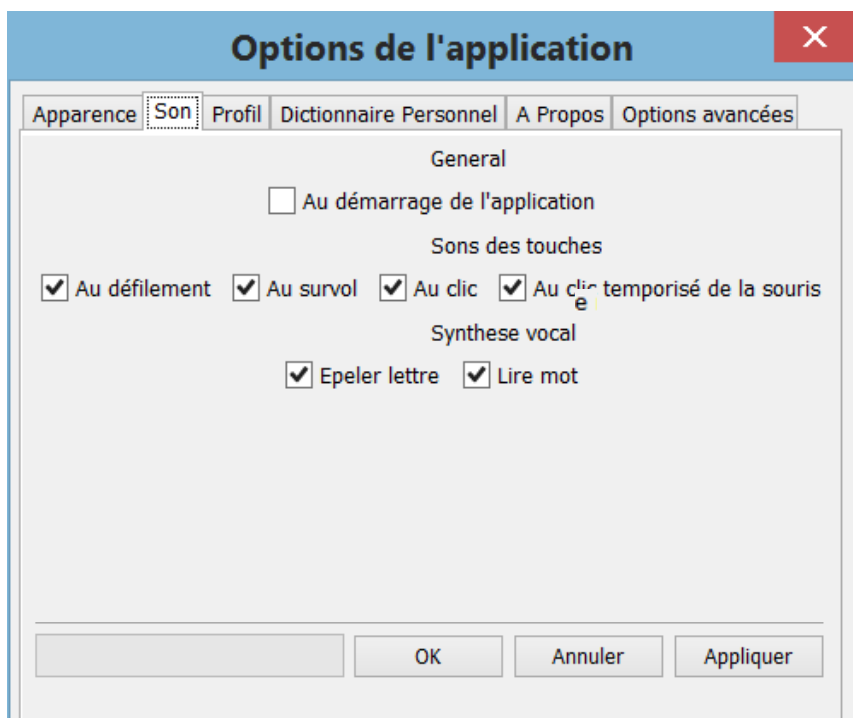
Options de l'application

Apparence | Son | Profil | Dictionnaire Personnel | A Propos | Options avancées

General

Au démarrage de l'application

Sons des touches

Au défilement Au survol Au clic Au clic temporisé de la souris

Synthese vocal

Epeler lettre Lire mot

OK Annuler Appliquer